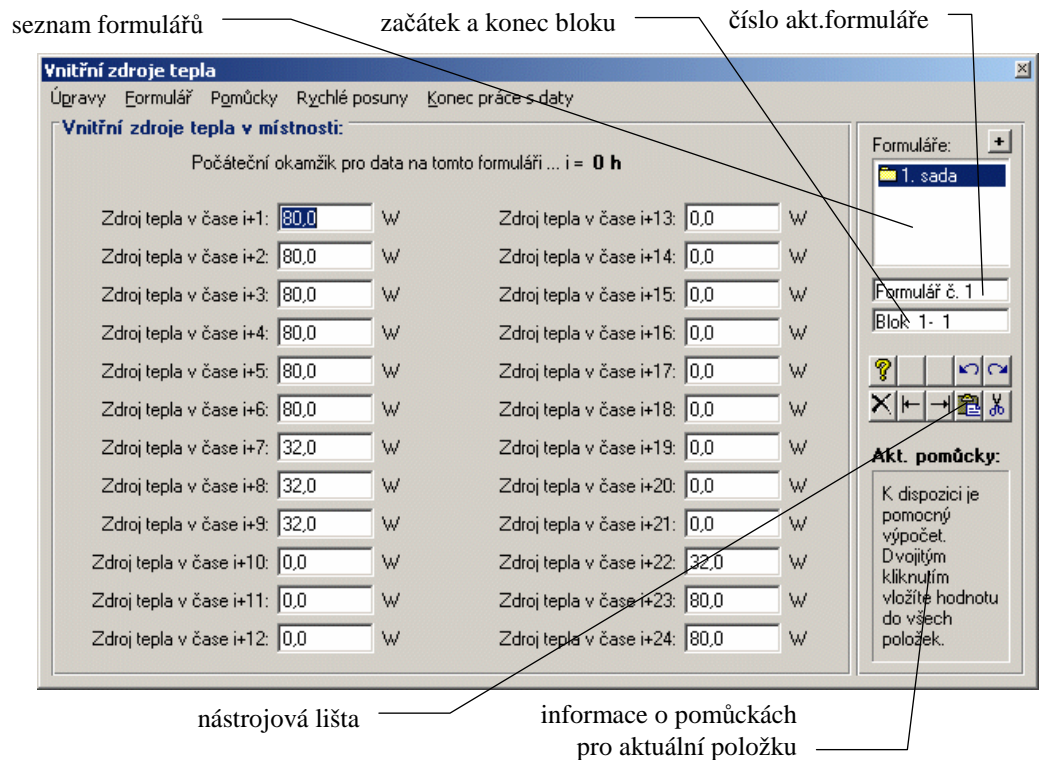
seznam formulářů

začátek a konec bloku

číslo akt.formuláře

Vnitřní zdroje tepla

Úpravy Formulář Pomůcky Rychlé posuny Konec práce s daty

Vnitřní zdroje tepla v místnosti:

Počáteční okamžik pro data na tomto formuláři ... i = **0 h**

| | | | | | |
|---|---|---|---|---|---|
| Zdroj tepla v čase i+1: | 80,0 | W | Zdroj tepla v čase i+13: | 0,0 | W |
| Zdroj tepla v čase i+2: | 80,0 | W | Zdroj tepla v čase i+14: | 0,0 | W |
| Zdroj tepla v čase i+3: | 80,0 | W | Zdroj tepla v čase i+15: | 0,0 | W |
| Zdroj tepla v čase i+4: | 80,0 | W | Zdroj tepla v čase i+16: | 0,0 | W |
| Zdroj tepla v čase i+5: | 80,0 | W | Zdroj tepla v čase i+17: | 0,0 | W |
| Zdroj tepla v čase i+6: | 80,0 | W | Zdroj tepla v čase i+18: | 0,0 | W |
| Zdroj tepla v čase i+7: | 32,0 | W | Zdroj tepla v čase i+19: | 0,0 | W |
| Zdroj tepla v čase i+8: | 32,0 | W | Zdroj tepla v čase i+20: | 0,0 | W |
| Zdroj tepla v čase i+9: | 32,0 | W | Zdroj tepla v čase i+21: | 0,0 | W |
| Zdroj tepla v čase i+10: | 0,0 | W | Zdroj tepla v čase i+22: | 32,0 | W |
| Zdroj tepla v čase i+11: | 0,0 | W | Zdroj tepla v čase i+23: | 80,0 | W |
| Zdroj tepla v čase i+12: | 0,0 | W | Zdroj tepla v čase i+24: | 80,0 | W |

Formuláře: +

1. sada

Formulář č. 1

Blok 1- 1

Akt. pomůcky:

K dispozici je pomocný výpočet. Dvojitým kliknutím vložíte hodnotu do všech položek.

nástrojová lišta

informace o pomůckách pro aktuální položku